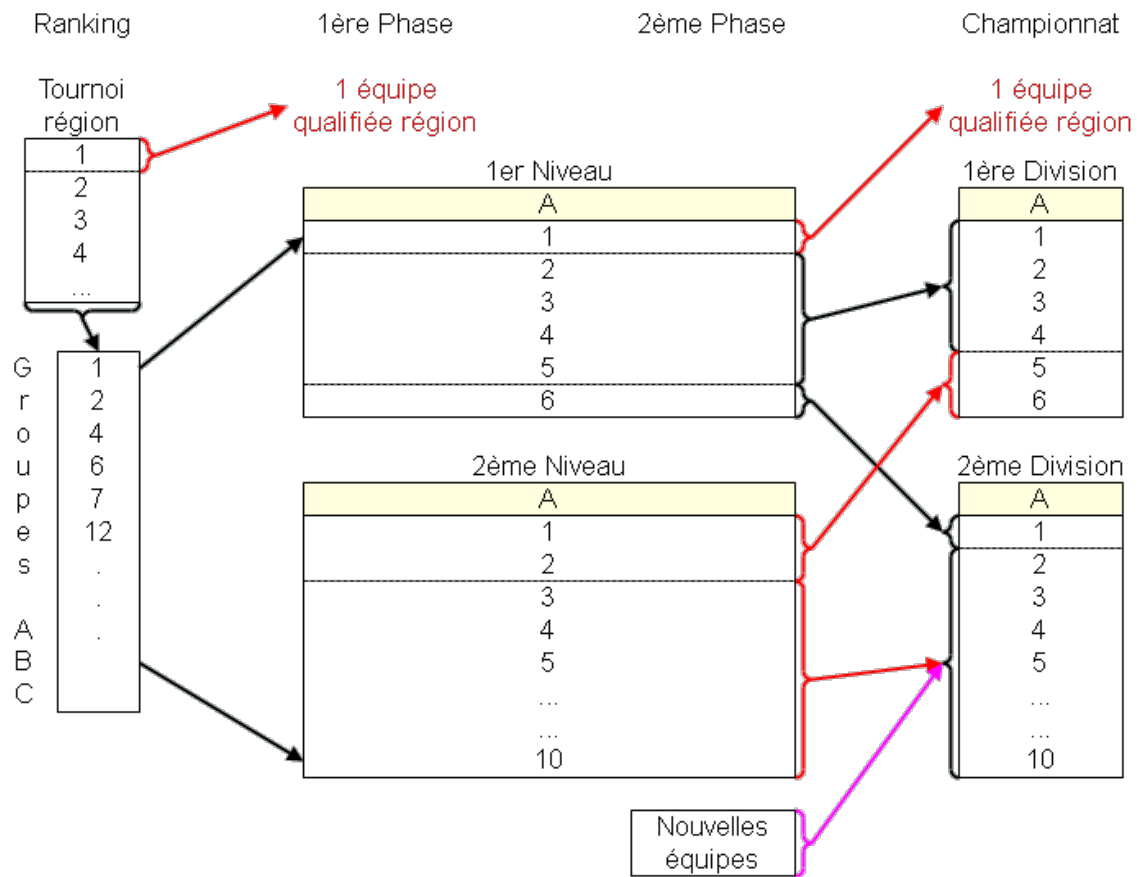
Ranking

1ère Phase

2ème Phase

Championnat

Tournoi région

| 1 |
|---|
| 2 |
| 3 |
| 4 |
| ... |

1 équipe qualifiée région

1 équipe qualifiée région

Groupes ABC

| 1 |
|---|
| 2 |
| 4 |
| 6 |
| 7 |
| 12 |
| . |
| . |
| . |

1er Niveau

| A |
|---|
| 1 |
| 2 |
| 3 |
| 4 |
| 5 |
| 6 |

2ème Niveau

| A |
|---|
| 1 |
| 2 |
| 3 |
| 4 |
| 5 |
| ... |
| ... |
| 10 |

1ère Division

| A |
|---|
| 1 |
| 2 |
| 3 |
| 4 |
| 5 |
| 6 |

2ème Division

| A |
|---|
| 1 |
| 2 |
| 3 |
| 4 |
| 5 |
| ... |
| ... |
| 10 |

Nouvelles équipes